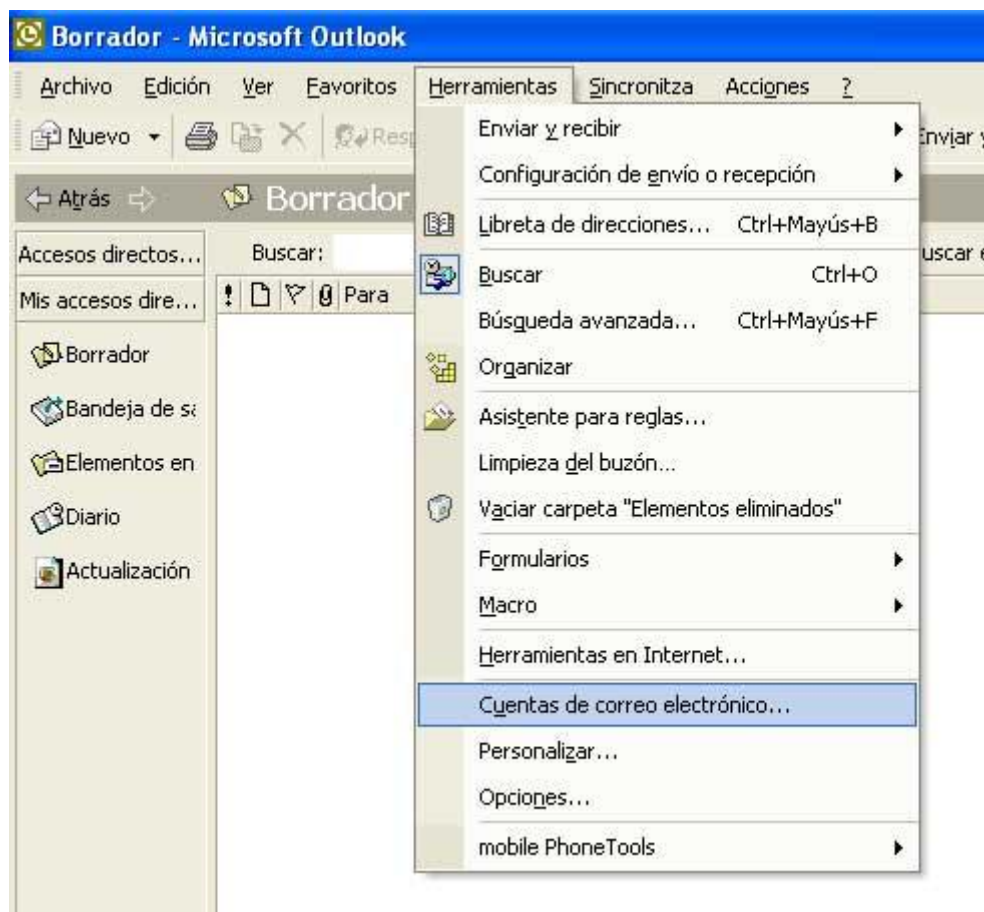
Borrador - Microsoft Outlook

Archivo Edición Ver Favoritos Herramientas Sincronitza Acciones ?

Nuevo Resp Enviar

Atrás Borrador

Accesos directos... Buscar: uscar

Mis accesos dire... ! Para

Borrador
Bandeja de sa
Elementos en
Diario
Actualización

Enviar y recibir
Configuración de envío o recepción
Libreta de direcciones... Ctrl+Mayús+B
Buscar Ctrl+O
Búsqueda avanzada... Ctrl+Mayús+F
Organizar
Asistente para reglas...
Limpieza del buzón...
Vaciar carpeta "Elementos eliminados"
Formularios
Macro
Herramientas en Internet...
Cuentas de correo electrónico...
Personalizar...
Opciones...
mobile PhoneTools